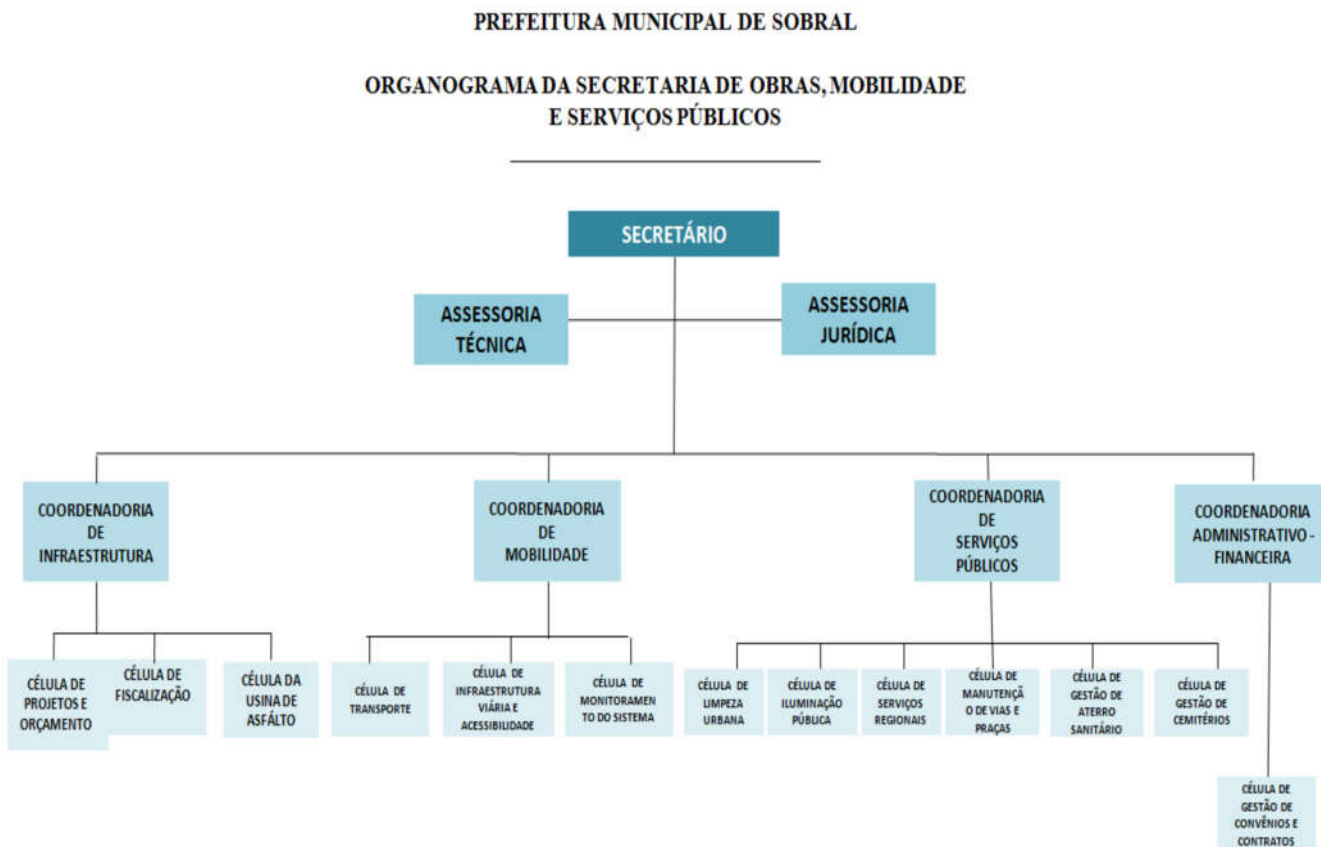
PREFEITURA MUNICIPAL DE SOBRAL

ORGANOGRAMA DA SECRETARIA DE OBRAS, MOBILIDADE E SERVIÇOS PÚBLICOS

SECRETÁRIO

ASSESSORIA TÉCNICA

ASSESSORIA JURÍDICA

COORDENADORIA DE INFRAESTRUTURA

COORDENADORIA DE MOBILIDADE

COORDENADORIA DE SERVIÇOS PÚBLICOS

COORDENADORIA ADMINISTRATIVO - FINANCEIRA

CÉLULA DE PROJETOS E ORÇAMENTO

CÉLULA DE FISCALIZAÇÃO

CÉLULA DA USINA DE ASFÁLTO

CÉLULA DE TRANSPORTE

CÉLULA DE INFRAESTRUTURA VIÁRIA E ACESSIBILIDADE

CÉLULA DE MONITORAMENTO DO SISTEMA

CÉLULA DE LIMPEZA URBANA

CÉLULA DE ILUMINAÇÃO PÚBLICA

CÉLULA DE SERVIÇOS REGIONAIS

CÉLULA DE MANUTENÇÃO DE VIAS E PRAÇAS

CÉLULA DE GESTÃO DE ATERRO SANITÁRIO

CÉLULA DE GESTÃO DE CEMITÉRIOS

CÉLULA DE GESTÃO DE CONVÊNIOS E CONTRATOS